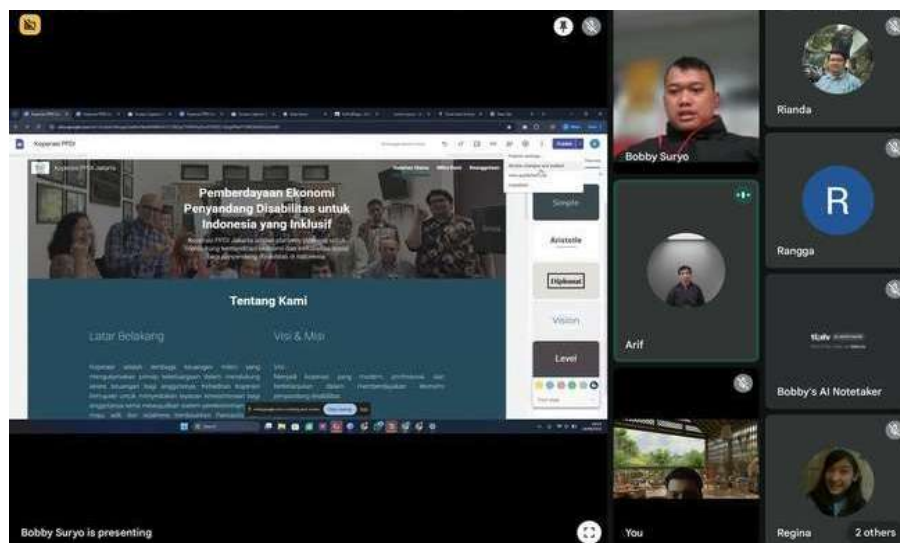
Koperasi PPDI

Koperasi PPDI Jakarta

Pemberdayaan Ekonomi Penyandang Disabilitas untuk Indonesia yang Inklusif

Tentang Kami

Latar Belakang

Visi & Misi

Simple

Aristotle

Diplomat

Vision

Level

Publish

Bobby Suryo

Rianda

R

Rangga

Arif

Bobby's AI Notetaker

You

Regina

2 others

Bobby Suryo is presenting